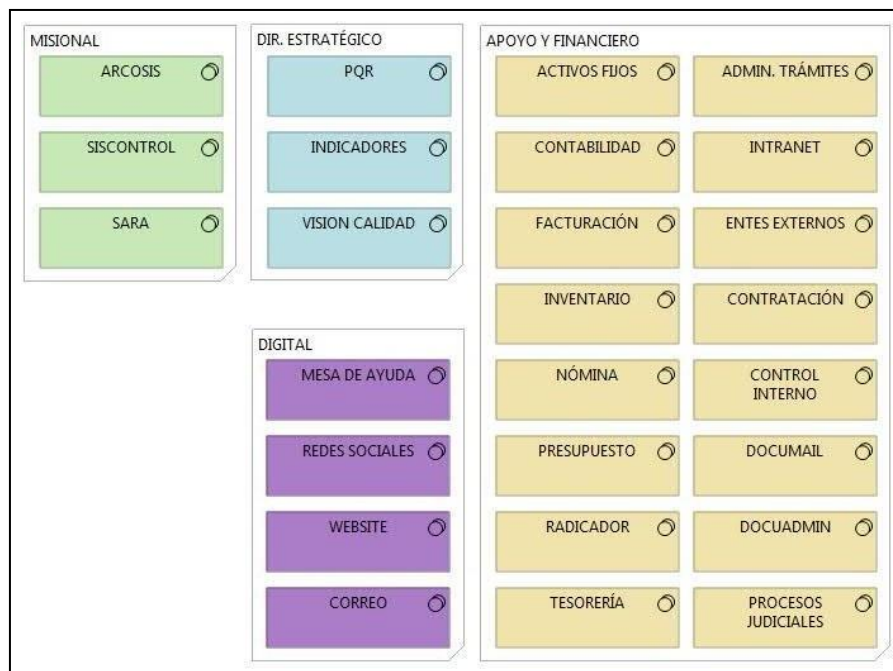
MISIONAL

ARCOSIS

SISCONTROL

SARA

DIR. ESTRATÉGICO

PQR

INDICADORES

VISION CALIDAD

DIGITAL

MESA DE AYUDA

REDES SOCIALES

WEBSITE

CORREO

APOYO Y FINANCIERO

ACTIVOS FIJOS

ADMIN. TRÁMITES

CONTABILIDAD

INTRANET

FACTURACIÓN

ENTES EXTERNOS

INVENTARIO

CONTRATACIÓN

NÓMINA

CONTROL INTERNO

PRESUPUESTO

DOCUMAIL

RADICADOR

DOCUADMIN

TESORERÍA

PROCESOS JUDICIALES